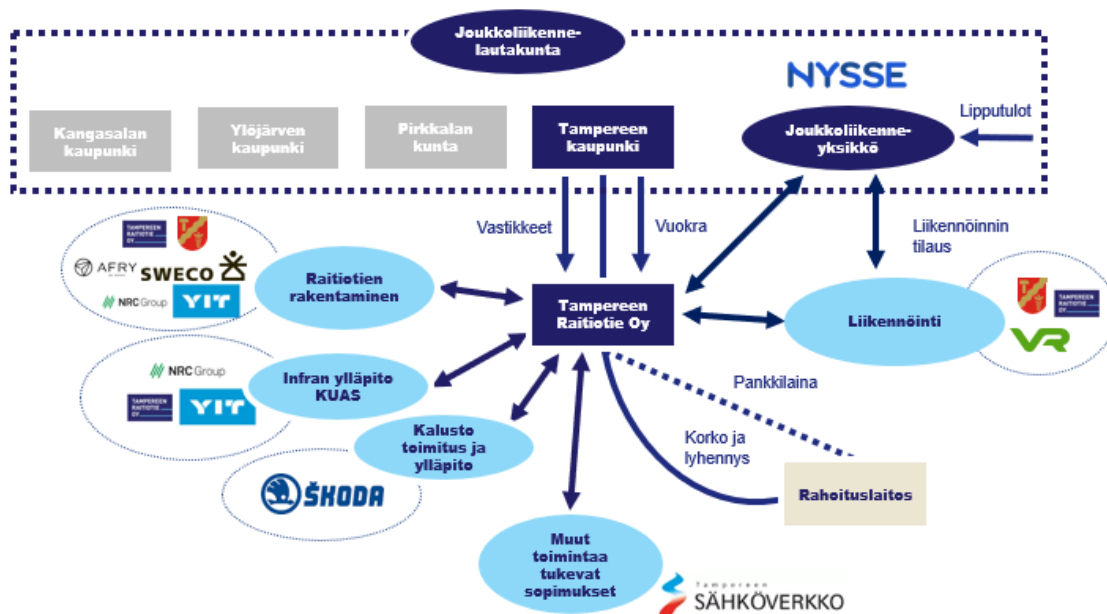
Joukkoliikennelautakunta

NYSSE

Kangasalan kaupunki

Ylöjärven kaupunki

Pirkkalan kunta

Tampereen kaupunki

Joukkoliikenneyksikkö

Lipputulot

Vastikkeet

Vuokra

Liikennöinnin tilaus

TAMPEREEN RAITIOTIE OY

AFRY SWECO

NRC Group YIT

Raitiotien rakentaminen

Tampereen Raitiotie Oy

Liikennöinti

TAMPEREEN RAITIOTIE OY

VR

NRC Group

TAMPEREEN RAITIOTIE OY YIT

Infran ylläpito KUAS

Pankkilaina

Kalusto toimitus ja ylläpito

Korko ja lyhennys

ŠKODA

Rahoituslaitos

Muut toimintaa tukevat sopimukset

Tampereen SÄHKÖVERKKO